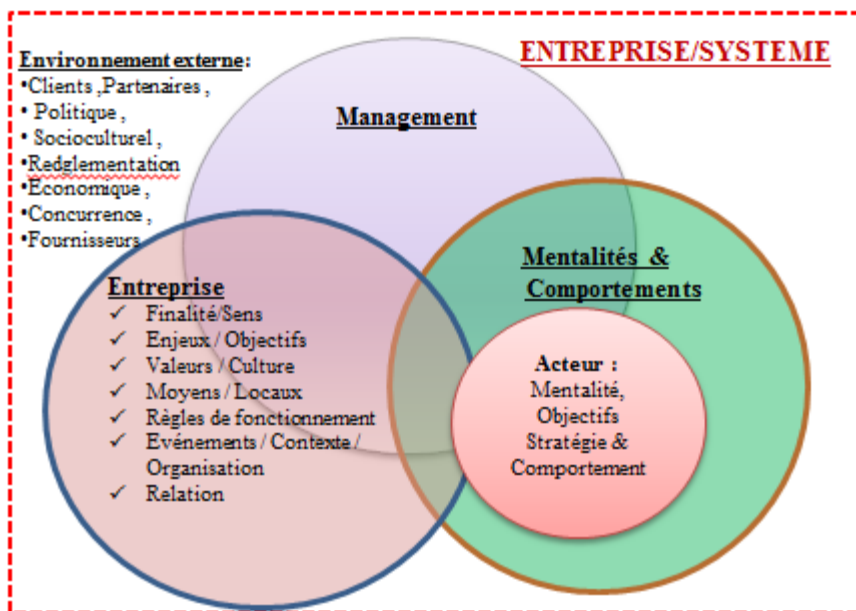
Environnement externe:
•Clients ,Partenaires ,
• Politique ,
• Socioculturel ,
•Redglementation
•Economique ,
•Concurrence ,
•Fournisseurs

ENTREPRISE/SYSTEME

Management

Mentalités & Comportements

Entreprise
✓ Finalité/Sens
✓ Enjeux / Objectifs
✓ Valeurs / Culture
✓ Moyens / Locaux
✓ Règles de fonctionnement
✓ Evénements / Contexte / Organisation
✓ Relation

Acteur :
Mentalité,
Objectifs
Stratégie &
Comportement